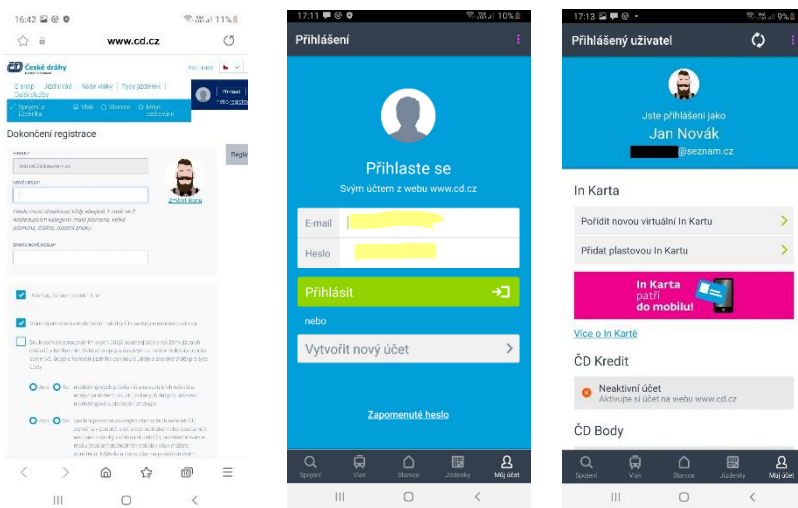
16:42 11%

www.cd.cz

České dráhy

E-shop Jízdní řád Naše vlaky Typy jízdenek Další služby

Spojení a jízdenka Vlak Stanice Moje cestování

Přihlásit nebo registrovat

Dokončení registrace

Regis

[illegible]

Změnit ikonu

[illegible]

Ano Ne

Ano Ne

17:11 10%

Přihlášení

Přihlaste se

Svým účtem z webu www.cd.cz

E-mail

Heslo

Přihlásit

nebo

Vytvořit nový účet

Zapomenuté heslo

Spojení Vlak Stanice Jízdenky Můj účet

17:13 9%

Přihlášený uživatel

Jste přihlášeni jako

Jan Novák

@seznam.cz

In Karta

Pořídit novou virtuální In Kartu

Přidat plastovou In Kartu

In Karta patří do mobilu!

Více o In Kartě

ČD Kredit

Neaktivní účet

Aktivujte si účet na webu www.cd.cz

ČD Body

Spojení Vlak Stanice Jízdenky Můj účet